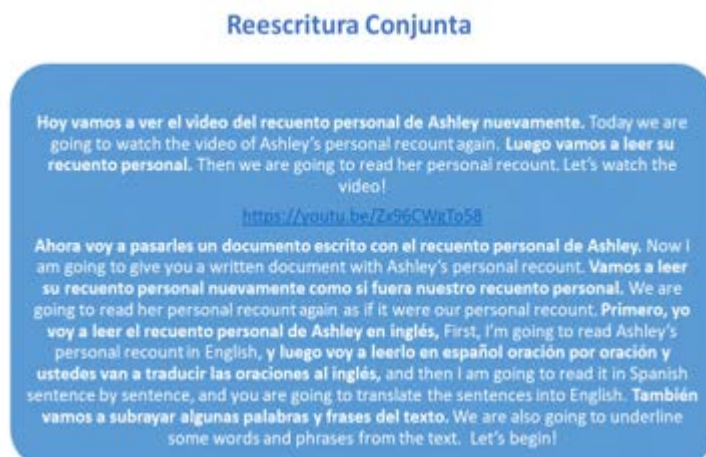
Reescritura Conjunta

Hoy vamos a ver el video del recuento personal de Ashley nuevamente. Today we are going to watch the video of Ashley's personal recount again. Luego vamos a leer su recuento personal. Then we are going to read her personal recount. Let's watch the video!

https://youtu.be/Zx96CWgTo58

Ahora voy a pasarles un documento escrito con el recuento personal de Ashley. Now I am going to give you a written document with Ashley's personal recount. Vamos a leer su recuento personal nuevamente como si fuera nuestro recuento personal. We are going to read her personal recount again as if it were our personal recount. Primero, yo voy a leer el recuento personal de Ashley en inglés, First, I'm going to read Ashley's personal recount in English, y luego voy a leerlo en español oración por oración y ustedes van a traducir las oraciones al inglés, and then I am going to read it in Spanish sentence by sentence, and you are going to translate the sentences into English. También vamos a subrayar algunas palabras y frases del texto. We are also going to underline some words and phrases from the text. Let's begin!